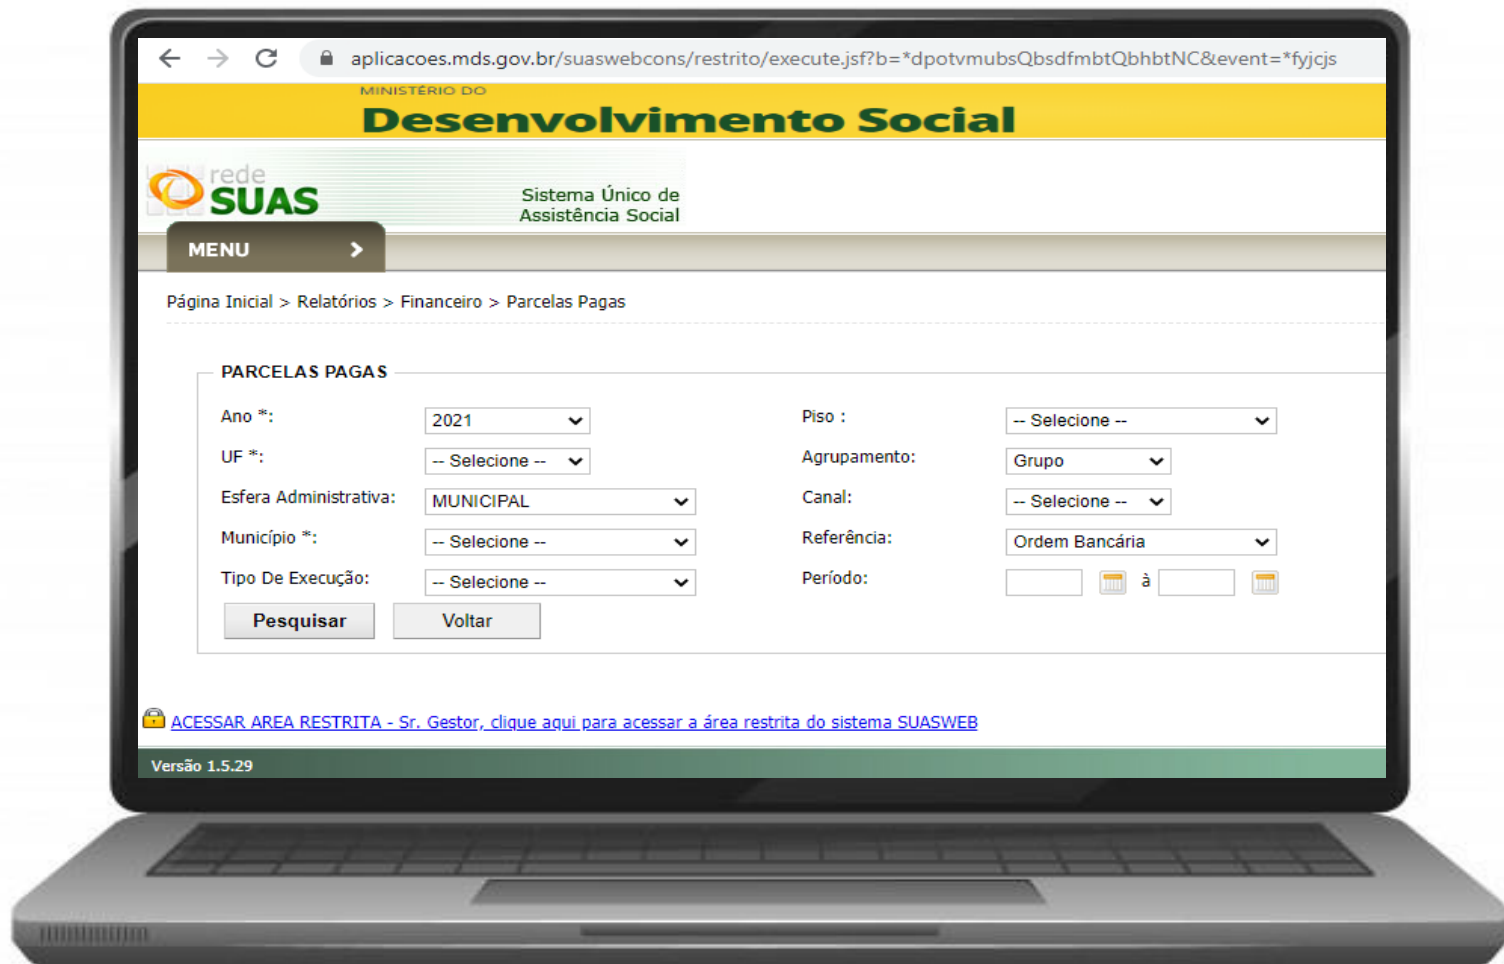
aplicacoes.mds.gov.br/suaswebcons/restrito/execute.jsf?b=*dpotvmubsQbsdfmbtQbhbtNC&event=*fyjcjs

MINISTÉRIO DO
Desenvolvimento Social

rede SUAS
Sistema Único de Assistência Social

MENU

Página Inicial > Relatórios > Financeiro > Parcelas Pagas

PARCELAS PAGAS

| | | | |
|---|---|---|---|
| Ano *: | 2021 | Piso : | -- Selecione -- |
| UF *: | -- Selecione -- | Agrupamento: | Grupo |
| Esfera Administrativa: | MUNICIPAL | Canal: | -- Selecione -- |
| Município *: | -- Selecione -- | Referência: | Ordem Bancária |
| Tipo De Execução: | -- Selecione -- | Período: | à |

Pesquisar Voltar

ACESSAR AREA RESTRITA - Sr. Gestor, clique aqui para acessar a área restrita do sistema SUASWEB

Versão 1.5.29